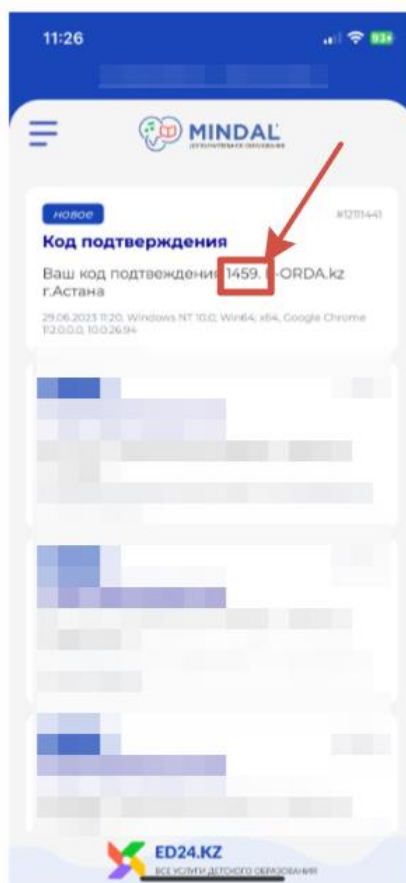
11:26

MINDAL
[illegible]

новое
#1211441
Код подтверждения
Ваш код подтвеждения 1459. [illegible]-ORDA.kz г.Астана
29.06.2023 11:20, Windows NT 10.0; Win64; x64, Google Chrome 112.0.0.0, 10.0.26.94

ED24.KZ
ВСЕ УСЛУГИ ДЕТСКОГО ОБРАЗОВАНИЯ